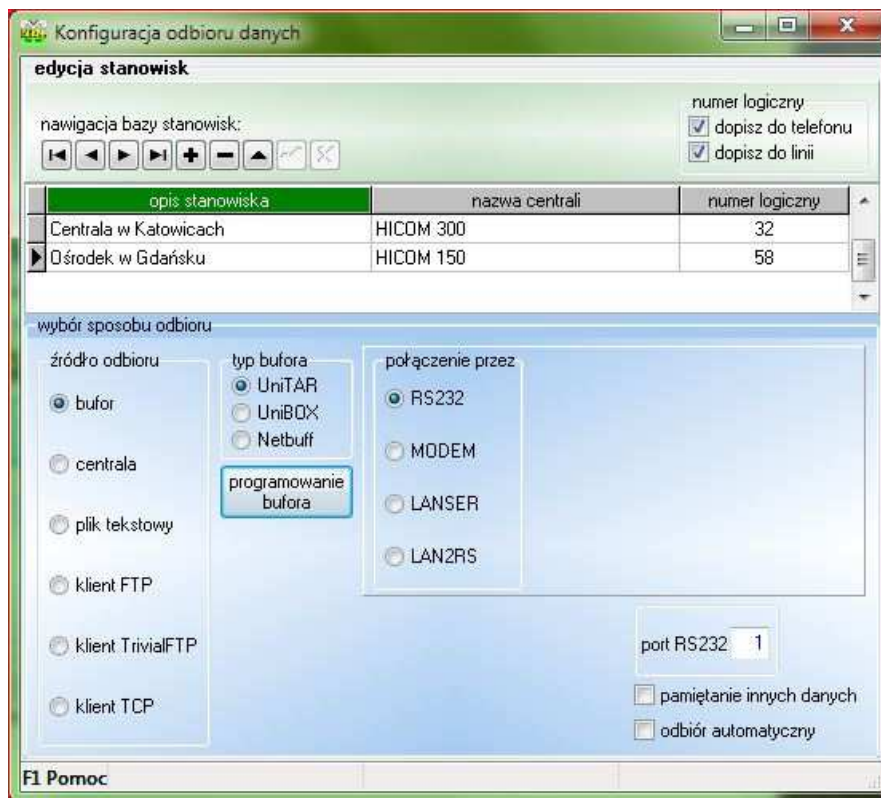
Konfiguracja odbioru danych

edycja stanowisk

nawigacja bazy stanowisk:

numer logiczny
dopisz do telefonu
dopisz do linii

| opis stanowiska | nazwa centrali | numer logiczny |
|---|---|---|
| Centrala w Katowicach | HICOM 300 | 32 |
| Ośrodek w Gdańsku | HICOM 150 | 58 |

wybór sposobu odbioru

źródło odbioru
bufor
centrala
plik tekstowy
klient FTP
klient TrivialFTP
klient TCP

typ bufora
UniTAR
UniBOX
Netbuff

programowanie bufora

połączenie przez
RS232
MODEM
LANSER
LAN2RS

port RS232 1

pamiętanie innych danych
odbiór automatyczny

F1 Pomoc